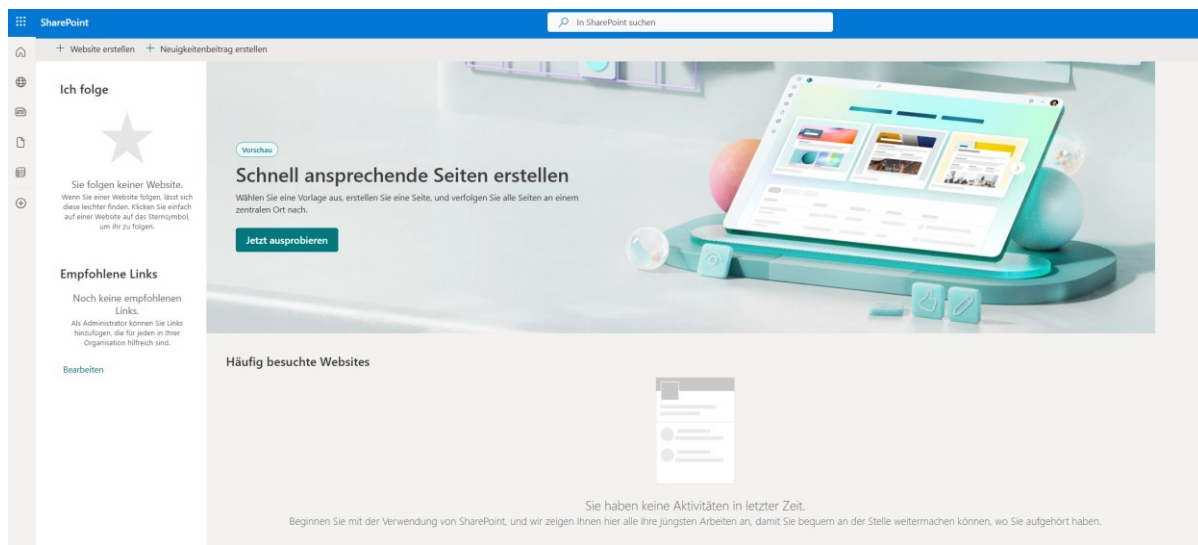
SharePoint

In SharePoint suchen

+ Website erstellen + Neuigkeitenbeitrag erstellen

Ich folge

Sie folgen keiner Website.
Wenn Sie einer Website folgen, lässt sich diese leichter finden. Klicken Sie einfach auf einer Website auf das Sternsymbol, um ihr zu folgen.

Empfohlene Links

Noch keine empfohlenen Links.
Als Administrator können Sie Links hinzufügen, die für jeden in Ihrer Organisation hilfreich sind.

Bearbeiten

Vorschau

Schnell ansprechende Seiten erstellen

Wählen Sie eine Vorlage aus, erstellen Sie eine Seite, und verfolgen Sie alle Seiten an einem zentralen Ort nach.

Jetzt ausprobieren

Häufig besuchte Websites

Sie haben keine Aktivitäten in letzter Zeit.
Beginnen Sie mit der Verwendung von SharePoint, und wir zeigen Ihnen hier alle Ihre jüngsten Arbeiten an, damit Sie bequem an der Stelle weitermachen können, wo Sie aufgehört haben.